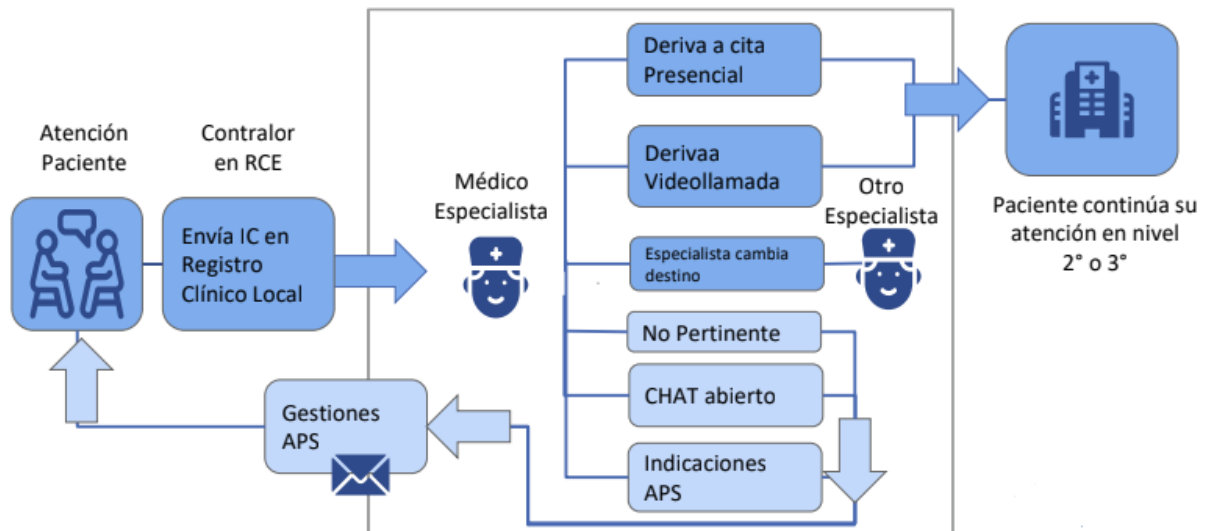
Atención Paciente

Contralor en RCE

Envía IC en Registro Clínico Local

Médico Especialista

Deriva a cita Presencial

Derivaa Videollamada

Especialista cambia destino

Otro Especialista

No Pertinente

CHAT abierto

Indicaciones APS

Gestiones APS

Paciente continúa su atención en nivel 2° o 3°